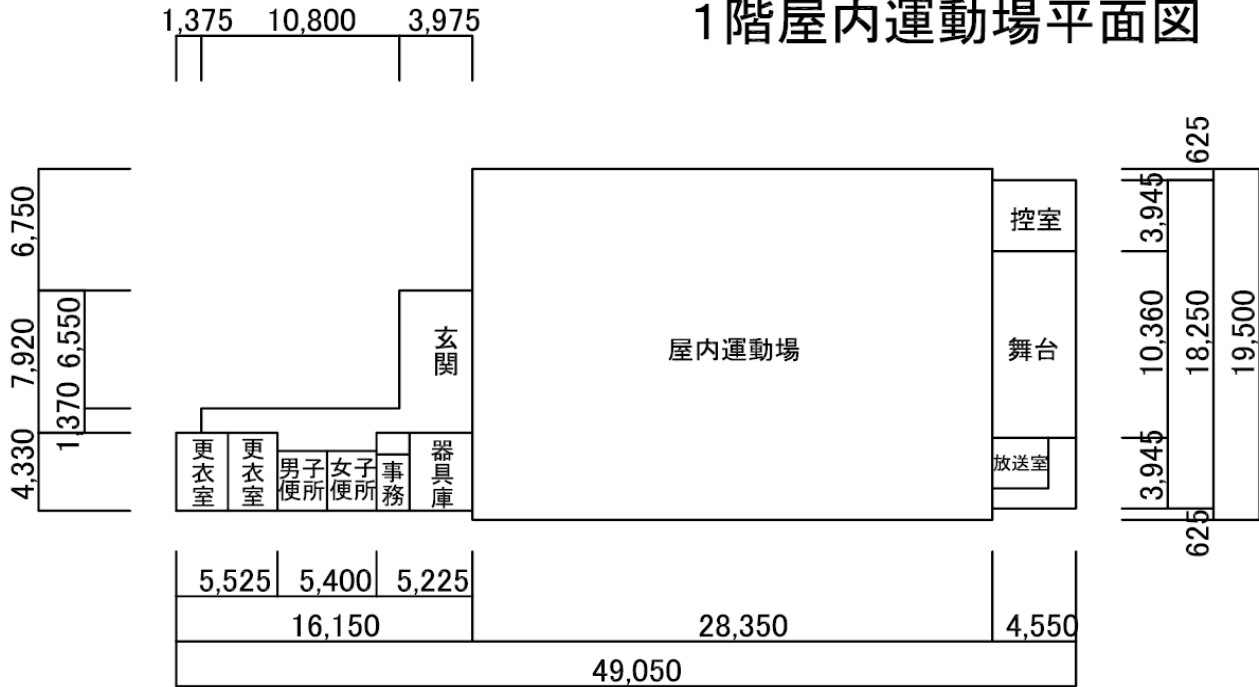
1階屋内運動場平面図

1,375 10,800 3,975

6,750
7,920 6,550
1370
4,330

玄関
屋内運動場
控室
舞台
放送室
更衣室
更衣室
男子便所
女子便所
事務
器具庫

625
3,945
10,360 18,250 19,500
3,945
625

5,525 5,400 5,225
16,150 28,350 4,550
49,050